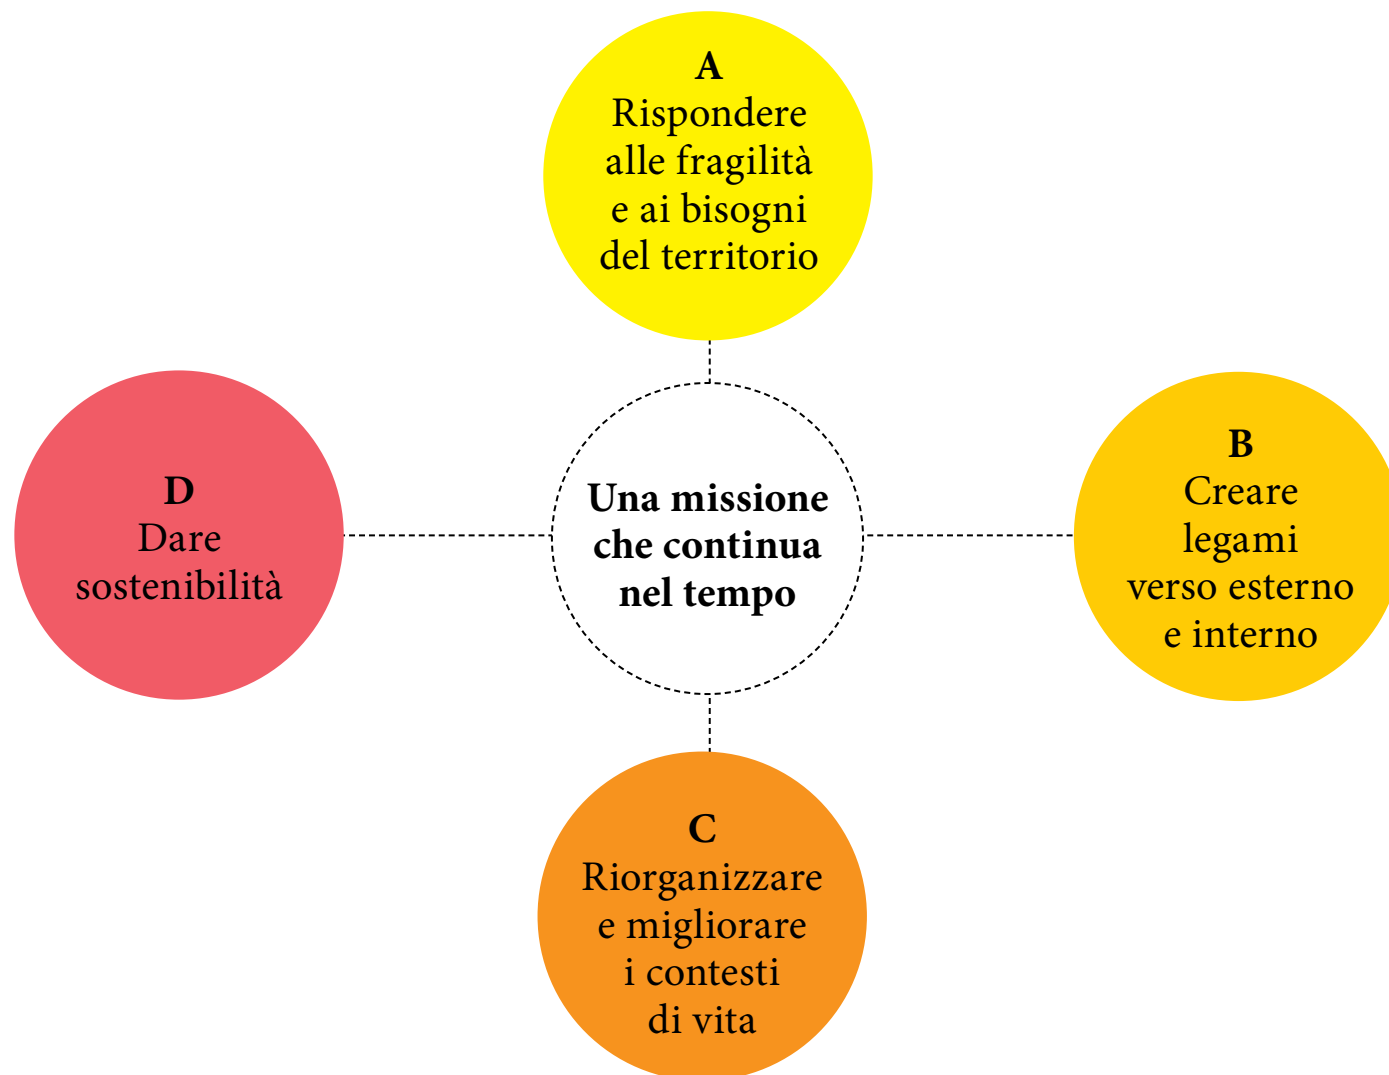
A
Rispondere alle fragilità e ai bisogni del territorio

D
Dare sostenibilità

Una missione che continua nel tempo

B
Creare legami verso esterno e interno

C
Riorganizzare e migliorare i contesti di vita